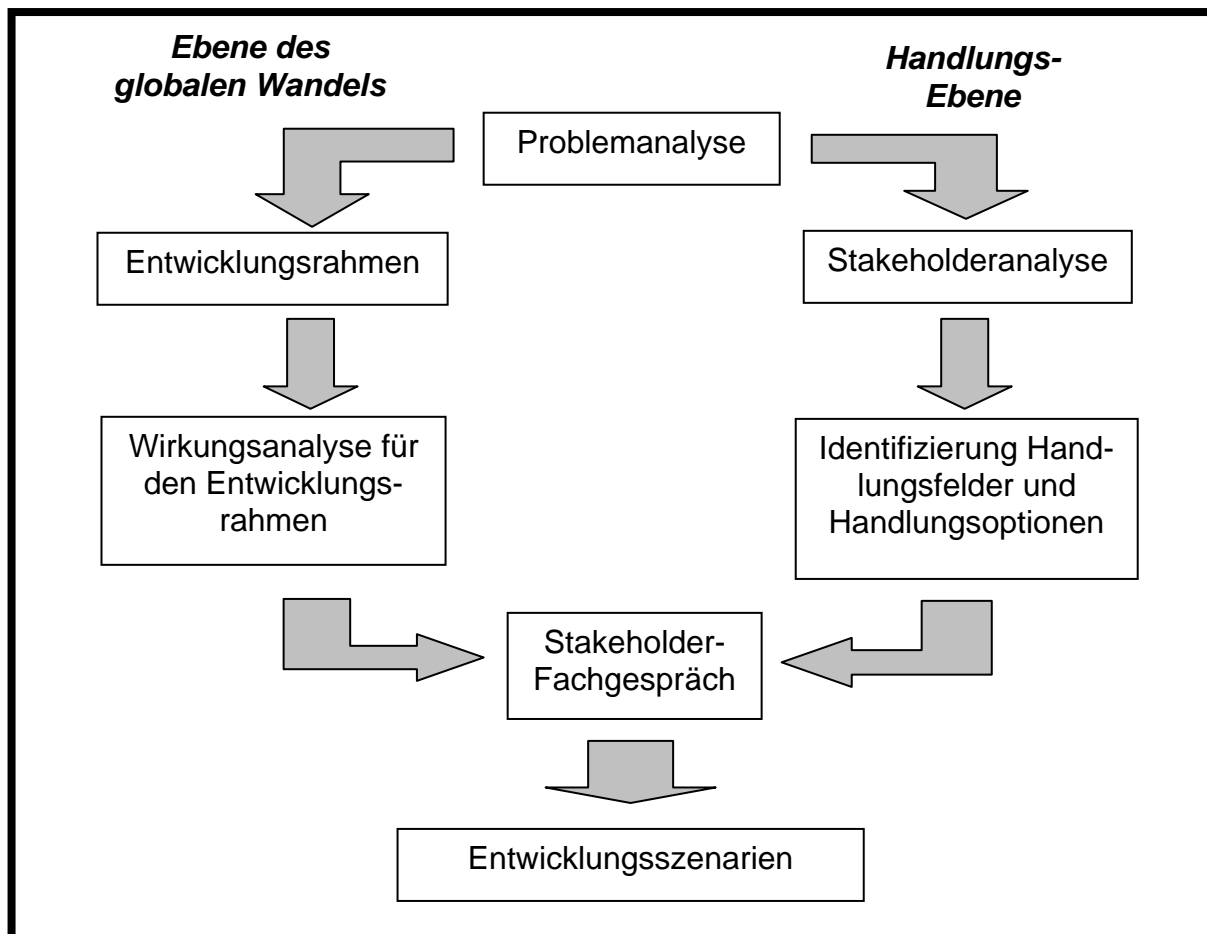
Ebene des globalen Wandels

Handlungs-Ebene

Problemanalyse

Entwicklungsrahmen

Stakeholderanalyse

Wirkungsanalyse für den Entwicklungsrahmen

Identifizierung Handlungsfelder und Handlungsoptionen

Stakeholder-Fachgespräch

Entwicklungsszenarien